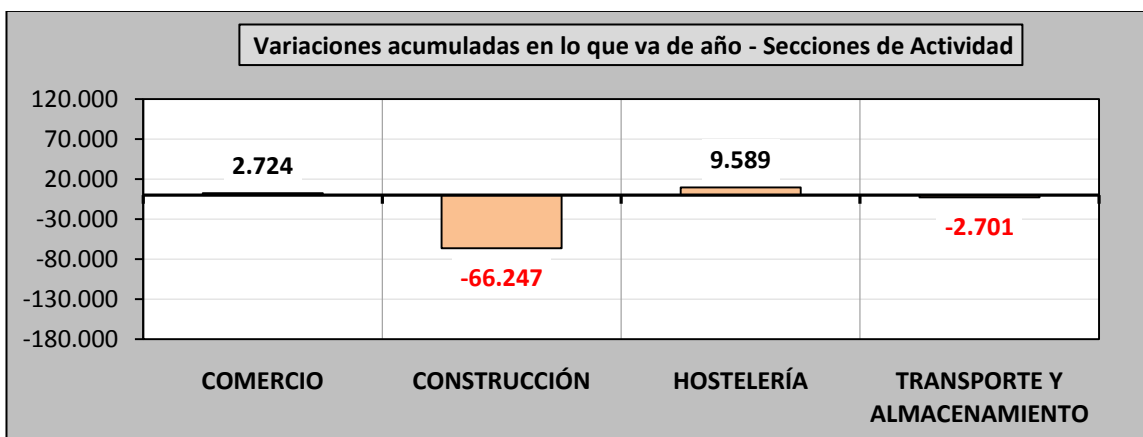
Variaciones acumuladas en lo que va de año - Secciones de Actividad

120.000
70.000
20.000
-30.000
-80.000
-130.000
-180.000

2.724
-66.247
9.589
-2.701

COMERCIO
CONSTRUCCIÓN
HOSTELERÍA
TRANSPORTE Y ALMACENAMIENTO